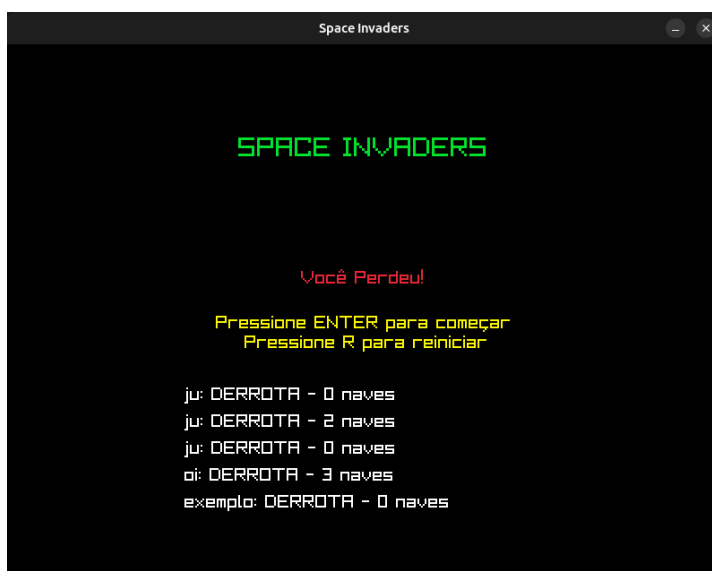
Space Invaders

SPACE INVADERS

Você Perdeu!

Pressione ENTER para começar
Pressione R para reiniciar

ju: DERROTA - 0 naves
ju: DERROTA - 2 naves
ju: DERROTA - 0 naves
oi: DERROTA - 3 naves
exemplo: DERROTA - 0 naves